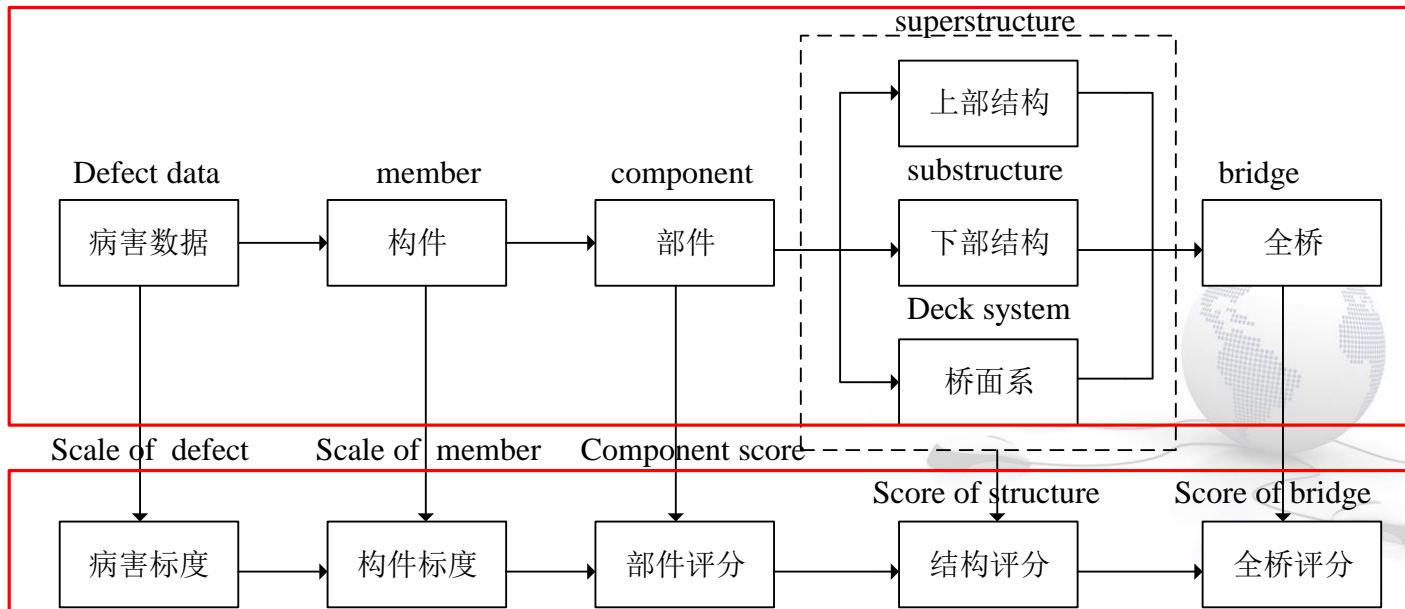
superstructure

上部结构

Defect data
病害数据

member
构件

component
部件

substructure
下部结构

bridge
全桥

Deck system
桥面系

Scale of defect
病害标度

Scale of member
构件标度

Component score
部件评分

Score of structure
结构评分

Score of bridge
全桥评分